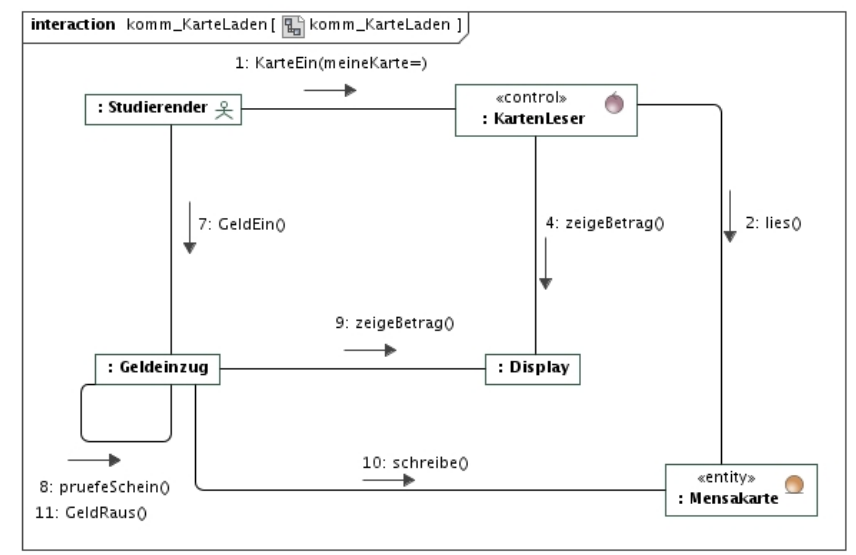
interaction komm_KarteLaden [ komm_KarteLaden ]

1: KarteEin(meineKarte=)

: Studierender

«control»
: KartenLeser

7: GeldEin()

4: zeigeBetrag()

2: lies()

9: zeigeBetrag()

: Geldeinzug

: Display

10: schreibe()

«entity»
: Mensakarte

8: pruefeSchein()
11: GeldRaus()